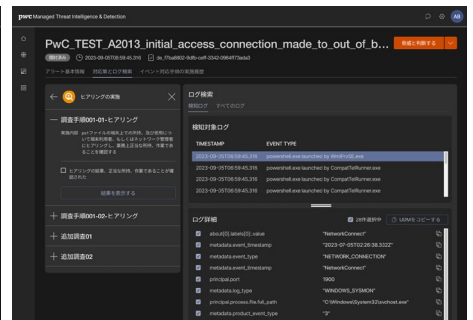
pwc Managed Threat Intelligence & Detection

AB

PwC_TEST_A2013_initial_access_connection_made_to_out_of_b...

完成と判断する

対応済み 2023-09-05T05:59:45.316 de_f7ba8902-9dfb-ceff-3342-086f4f73ada3

アラート基本情報 対応策とログ検索 イベント対応手順の実施履歴

ヒアリングの実施

— 調査手順001-01-ヒアリング

実施内容: pwcファイルの端末上での利用、及び使用について端末利用者、もしくはネットワーク管理者にヒアリングし、業務上正な利用か、作業であることを確認する

ヒアリングの結果、正な利用、作業であることが確認された

結果を表示する

+ 調査手順001-02-ヒアリング

+ 追加調査01

+ 追加調査02

ログ検索

検知ログ すべてのログ

検知対象ログ

| TIMESTAMP | EVENT TYPE |
|---|---|
| 2023-09-05T06:59:45.316 | powershell.exe launched by WmiPrvSE.exe |
| 2023-09-05T06:59:45.316 | powershell.exe launched by CompatTelRunner.exe |
| 2023-09-05T06:59:45.316 | powershell.exe launched by CompatTelRunner.exe |
| 2023-09-05T06:59:45.316 | powershell.exe launched by CompatTelRunner.exe |
| 2023-09-05T06:59:45.316 | powershell.exe launched by CompatTelRunner.exe |

ログ詳細

28件選択中 UDM をコピーする

| | |
|---|---|
| about[0].labels[0].value | "NetworkConnect" |
| metadata.event_timestamp | "2023-07-05T02:26:38.332Z" |
| metadata.event_type | "NETWORK_CONNECTION" |
| metadata.event_timestamp | "NetworkConnect" |
| principal.port | 1900 |
| metadata.log_type | "WINDOWS_SYSMON" |
| principal.process.file.full_path | "C:\Windows\System32\svchost.exe" |
| metadata.product_event_type | "3" |